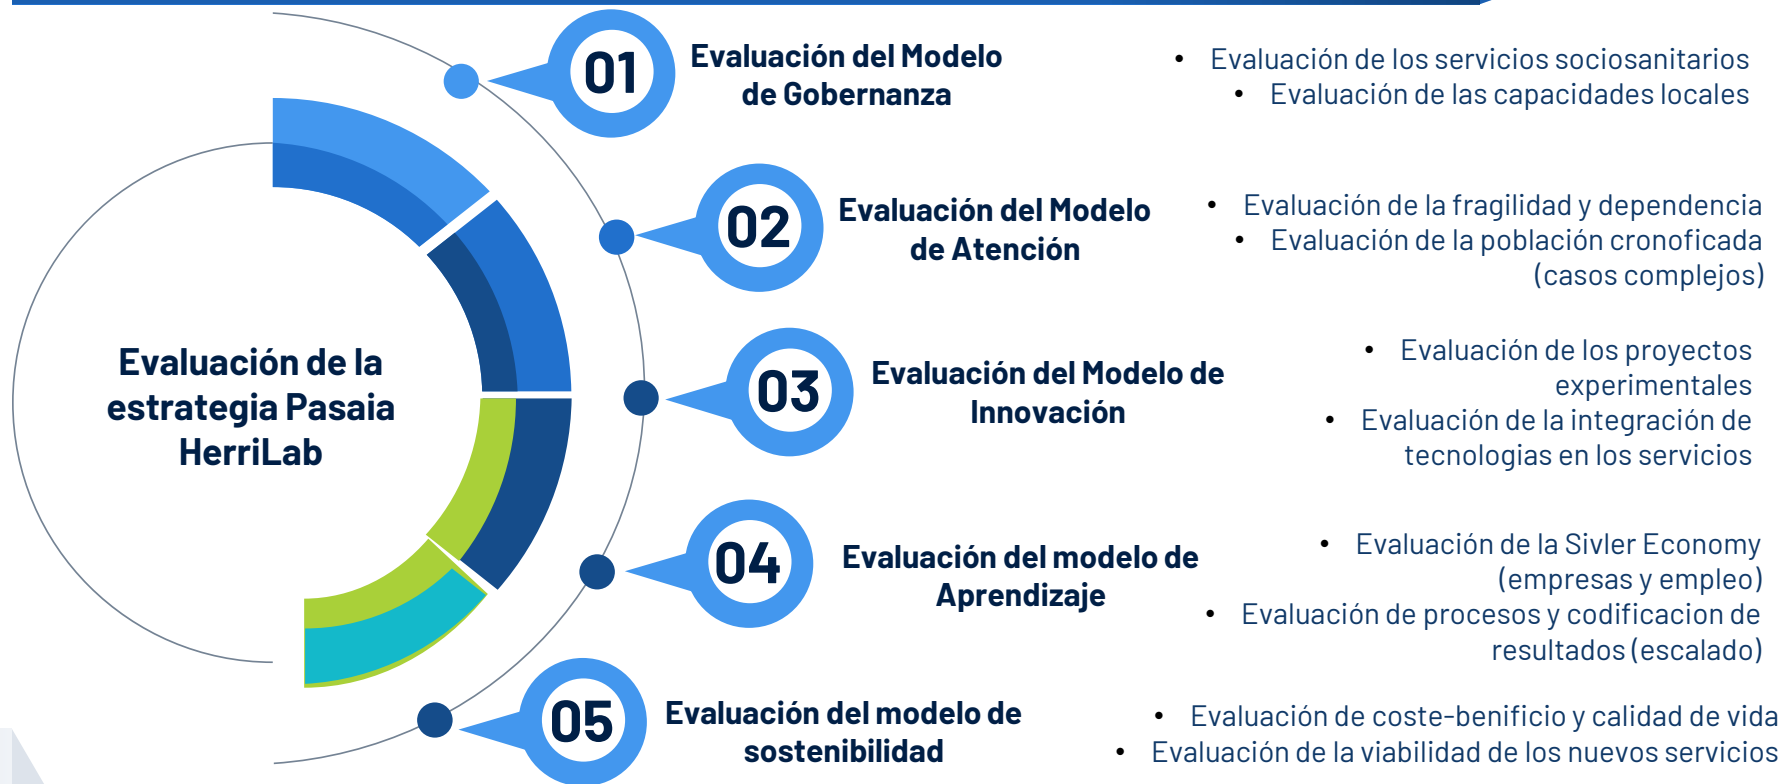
Evaluación de la estrategia Pasaia HerriLab

01
Evaluación del Modelo de Gobernanza

- Evaluación de los servicios sociosanitarios
- Evaluación de las capacidades locales

02
Evaluación del Modelo de Atención

- Evaluación de la fragilidad y dependencia
- Evaluación de la población cronoficada (casos complejos)

03
Evaluación del Modelo de Innovación

- Evaluación de los proyectos experimentales
- Evaluación de la integración de tecnologias en los servicios

04
Evaluación del modelo de Aprendizaje

- Evaluación de la Sivler Economy (empresas y empleo)
- Evaluación de procesos y codificacion de resultados (escalado)

05
Evaluación del modelo de sostenibilidad

- Evaluación de coste-benificio y calidad de vida
- Evaluación de la viabilidad de los nuevos servicios